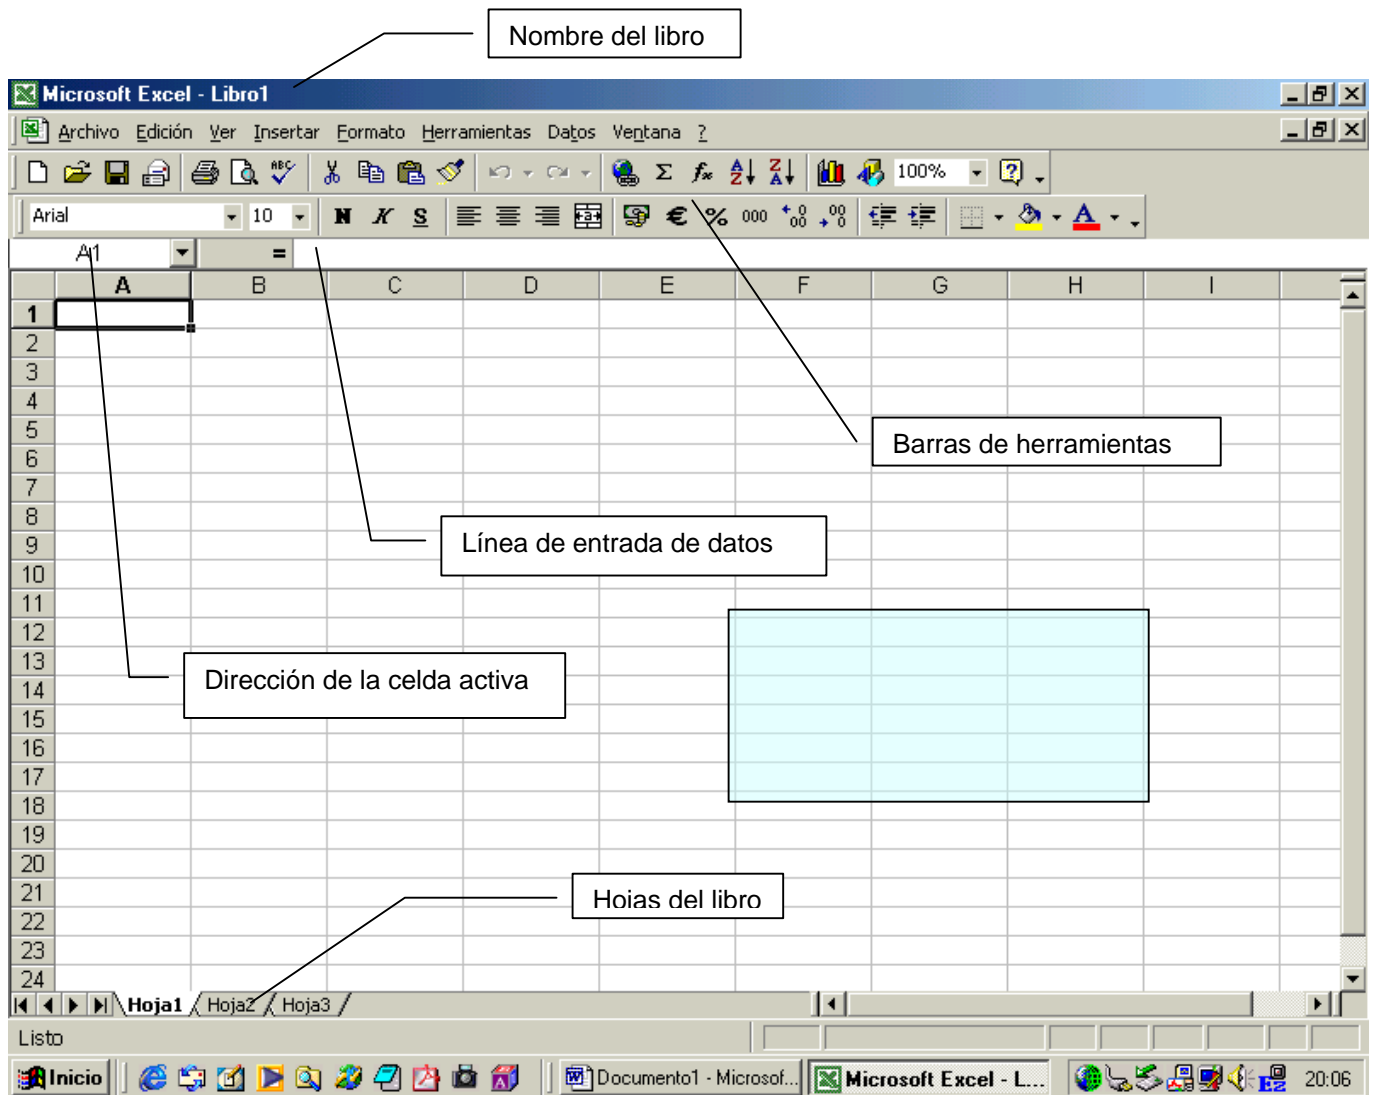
Nombre del libro

Microsoft Excel - Libro1

Archivo Edición Ver Insertar Formato Herramientas Datos Ventana ?

100%

Arial 10 N K S

€ % 000

A1 =

| | A | B | C | D | E | F | G | H | I |
|---|---|---|---|---|---|---|---|---|---|
| 1 | | | | | | | | | |
| 2 | | | | | | | | | |
| 3 | | | | | | | | | |
| 4 | | | | | | | | | |
| 5 | | | | | | | | | |
| 6 | | | | | | | | | |
| 7 | | | | | | | | | |
| 8 | | | | | | | | | |
| 9 | | | | | | | | | |
| 10 | | | | | | | | | |
| 11 | | | | | | | | | |
| 12 | | | | | | | | | |
| 13 | | | | | | | | | |
| 14 | | | | | | | | | |
| 15 | | | | | | | | | |
| 16 | | | | | | | | | |
| 17 | | | | | | | | | |
| 18 | | | | | | | | | |
| 19 | | | | | | | | | |
| 20 | | | | | | | | | |
| 21 | | | | | | | | | |
| 22 | | | | | | | | | |
| 23 | | | | | | | | | |
| 24 | | | | | | | | | |

Barras de herramientas

Línea de entrada de datos

Dirección de la celda activa

Hojas del libro

Hoja1 Hoja2 Hoja3

Listo

Inicio Documento1 - Microsof... Microsoft Excel - L... 20:06